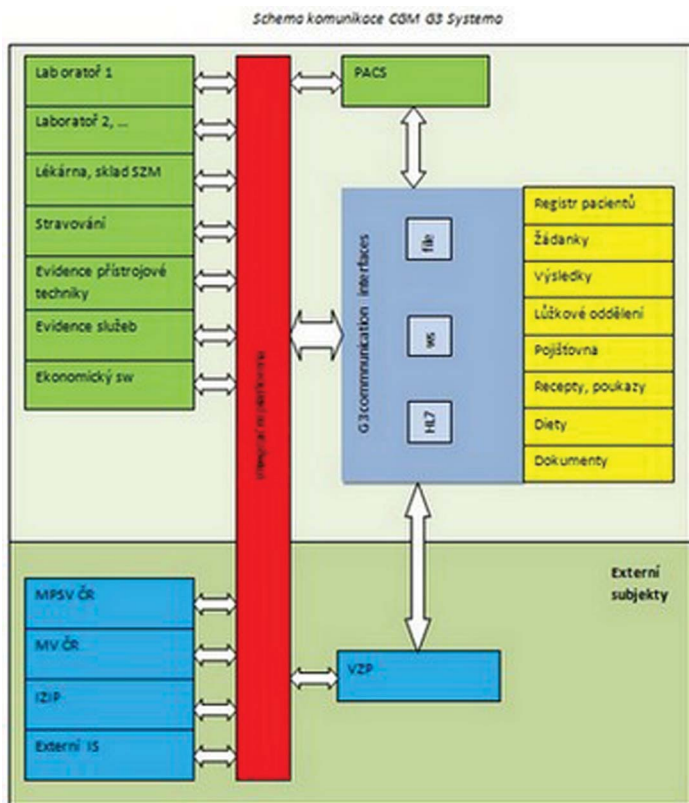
Schema komunikace CGM G3 Systema

Lab oratoř 1

Laboratoř 2, ...

Lékárna, sklad SZM

Stravování

Evidence přístrojové techniky

Evidence služeb

Ekonomický sw

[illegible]

PACS

G3 communication interfaces

file

ws

HL7

Registr pacientů

Žádanky

Výsledky

Lůžkové oddělení

Pojišťovna

Recepty, poukazy

Diety

Dokumenty

Externí subjekty

MPSV ČR

MV ČR

IZIP

Externí IS

VZP